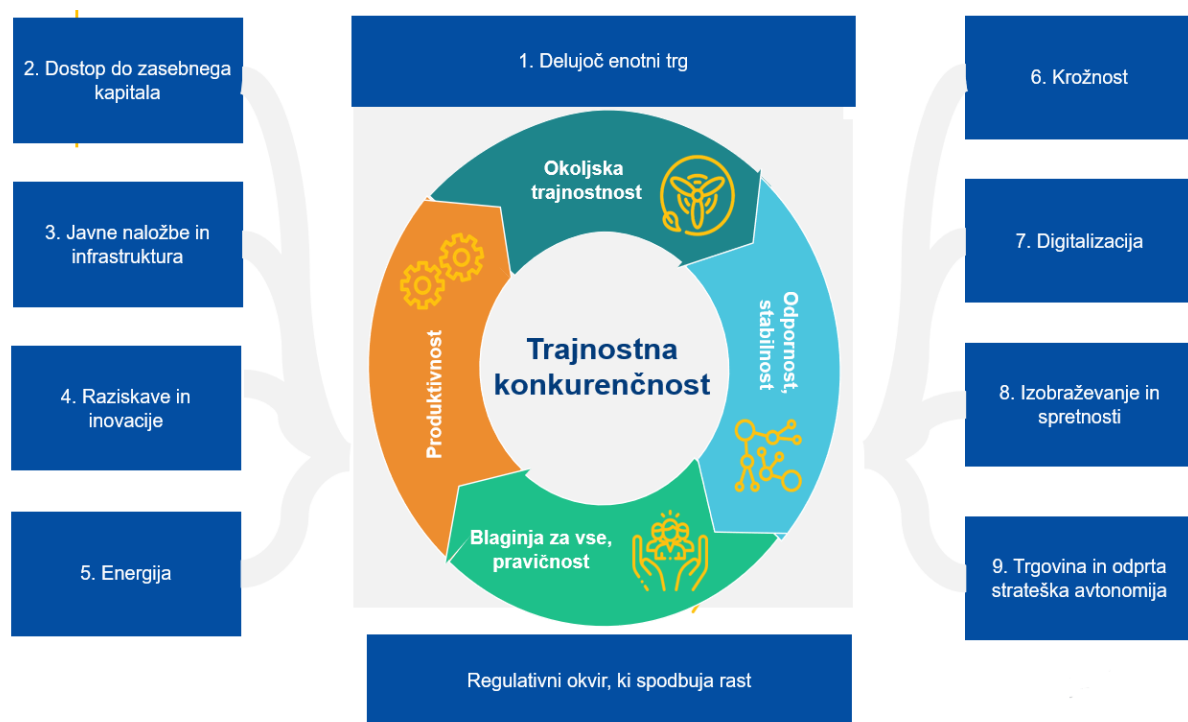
2. Dostop do zasebnega kapitala

1. Delujoč enotni trg

6. Krožnost

3. Javne naložbe in infrastruktura

Okoljska trajnostnost

7. Digitalizacija

Produktivnost

Trajnostna konkurenčnost

Odpornost, stabilnost

4. Raziskave in inovacije

8. Izobraževanje in spretnosti

5. Energija

Blaginja za vse, pravičnost

9. Trgovina in odprta strateška avtonomija

Regulativni okvir, ki spodbuja rast